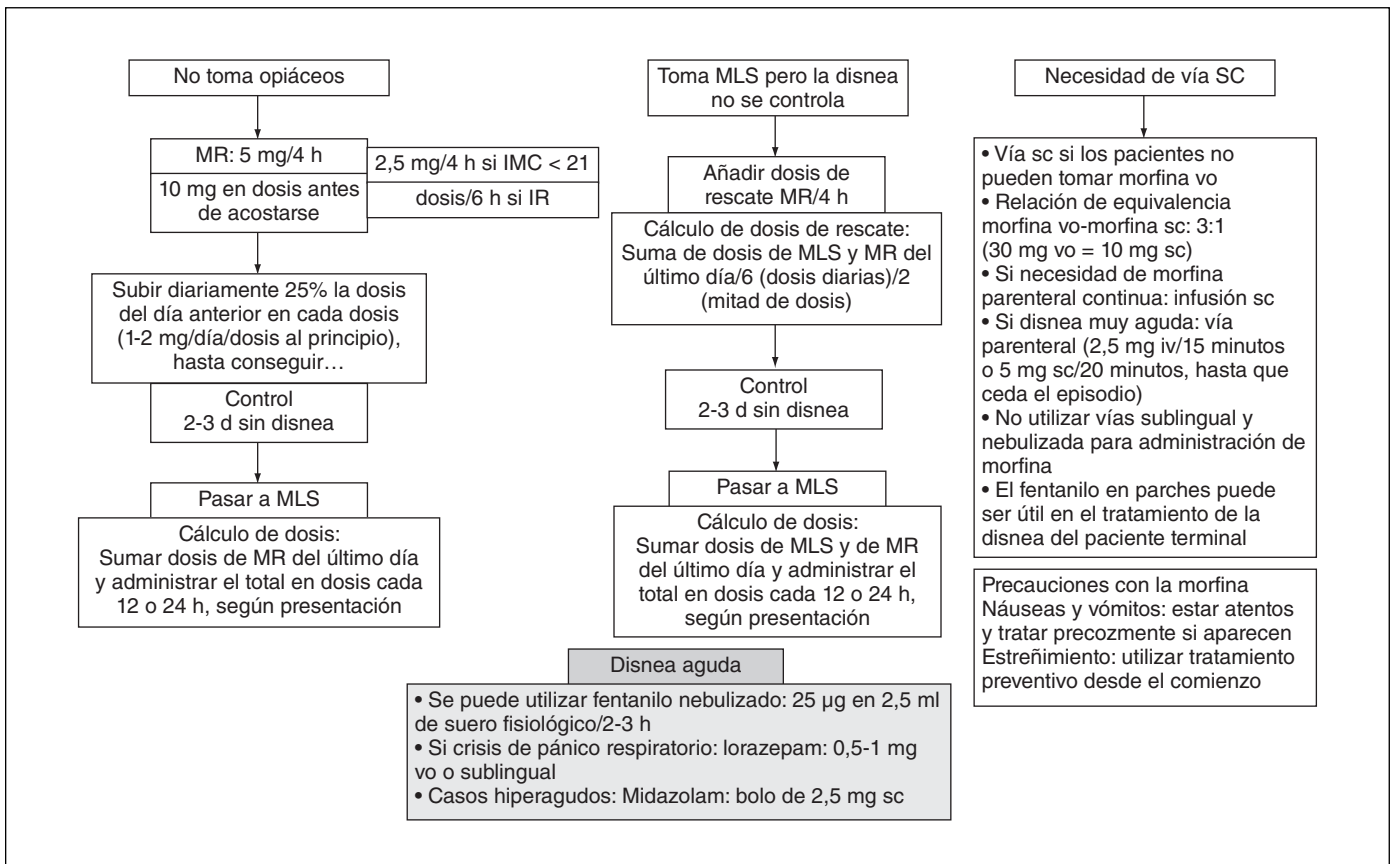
No toma opiáceos

MR: 5 mg/4 h

2,5 mg/4 h si IMC < 21

10 mg en dosis antes de acostarse

dosis/6 h si IR

Subir diariamente 25% la dosis del día anterior en cada dosis (1-2 mg/día/dosis al principio), hasta conseguir…

Control
2-3 d sin disnea

Pasar a MLS

Cálculo de dosis:
Sumar dosis de MR del último día y administrar el total en dosis cada 12 o 24 h, según presentación

Toma MLS pero la disnea no se controla

Añadir dosis de rescate MR/4 h

Cálculo de dosis de rescate:
Suma de dosis de MLS y MR del último día/6 (dosis diarias)/2 (mitad de dosis)

Control
2-3 d sin disnea

Pasar a MLS

Cálculo de dosis:
Sumar dosis de MLS y de MR del último día y administrar el total en dosis cada 12 o 24 h, según presentación

Necesidad de vía SC

• Vía sc si los pacientes no pueden tomar morfina vo
• Relación de equivalencia morfina vo-morfina sc: 3:1 (30 mg vo = 10 mg sc)
• Si necesidad de morfina parenteral continua: infusión sc
• Si disnea muy aguda: vía parenteral (2,5 mg iv/15 minutos o 5 mg sc/20 minutos, hasta que ceda el episodio)
• No utilizar vías sublingual y nebulizada para administración de morfina
• El fentanilo en parches puede ser útil en el tratamiento de la disnea del paciente terminal

Precauciones con la morfina
Náuseas y vómitos: estar atentos y tratar precozmente si aparecen
Estreñimiento: utilizar tratamiento preventivo desde el comienzo

Disnea aguda

• Se puede utilizar fentanilo nebulizado: 25 µg en 2,5 ml de suero fisiológico/2-3 h
• Si crisis de pánico respiratorio: lorazepam: 0,5-1 mg vo o sublingual
• Casos hiperagudos: Midazolam: bolo de 2,5 mg sc